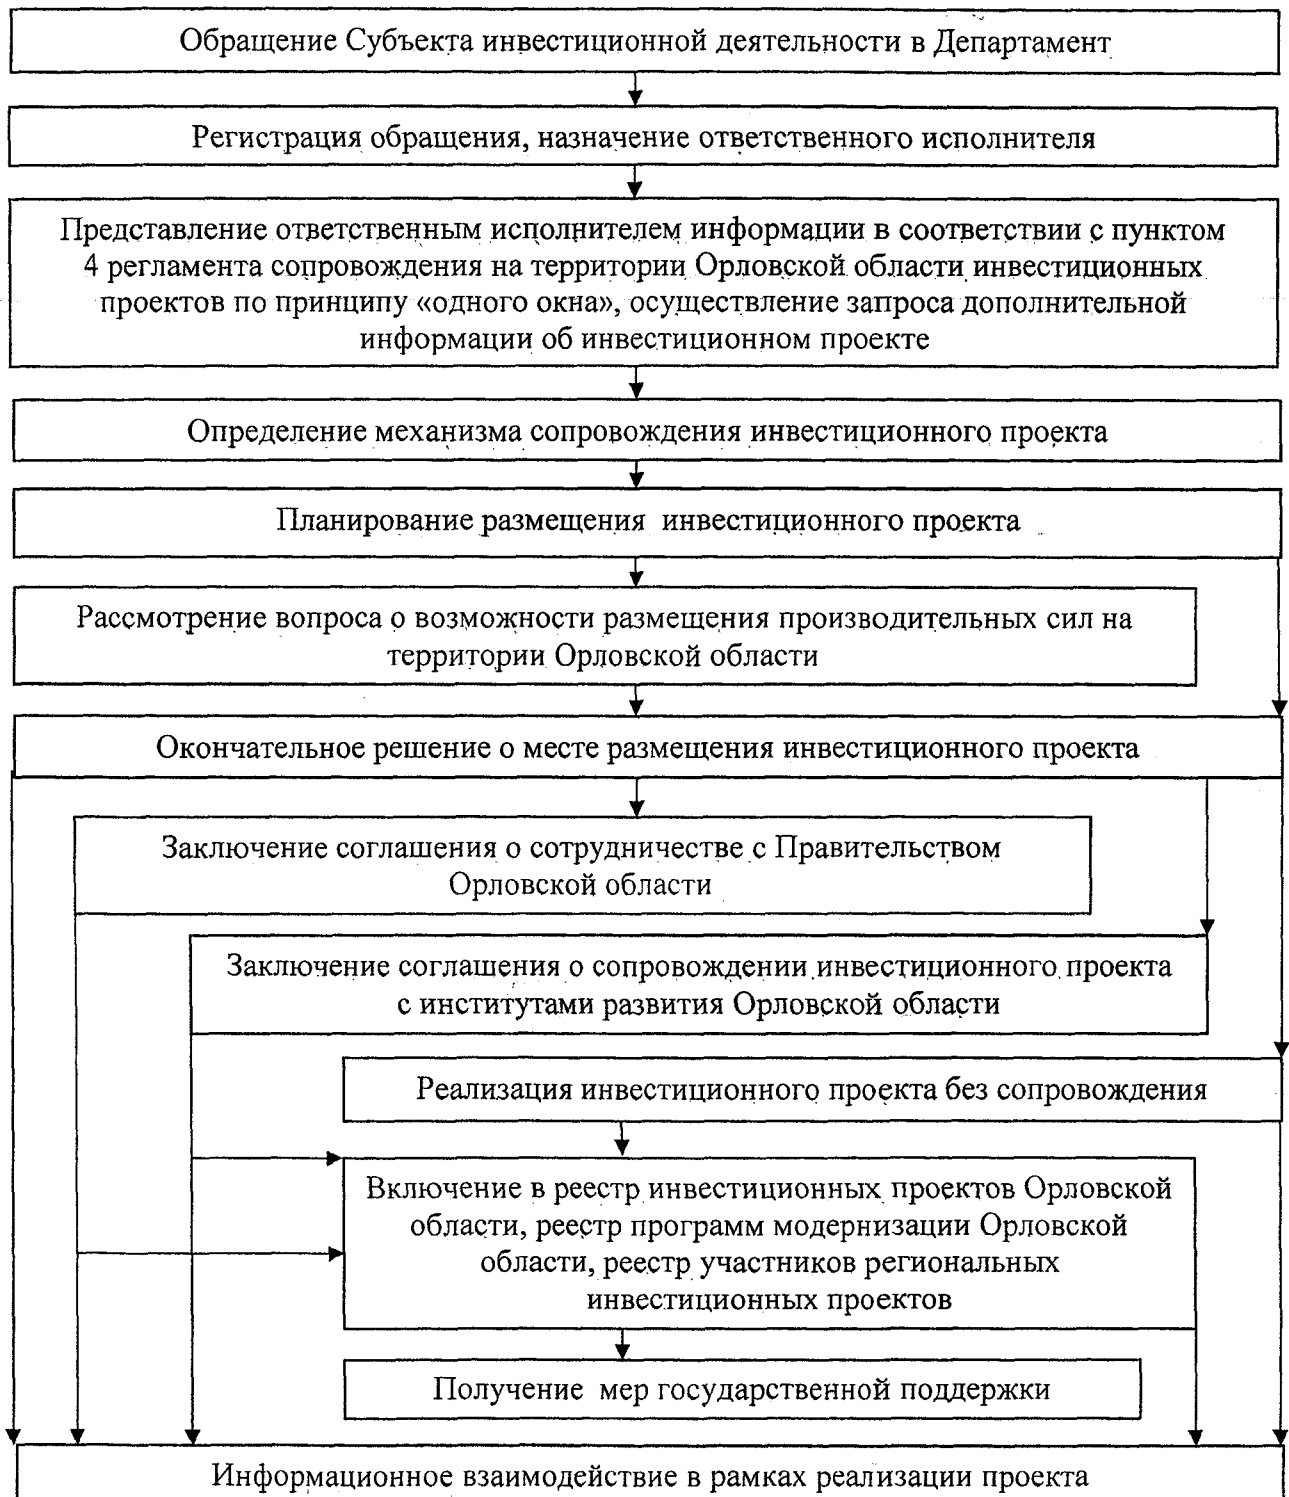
Обращение Субъекта инвестиционной деятельности в Департамент

Регистрация обращения, назначение ответственного исполнителя

Представление ответственным исполнителем информации в соответствии с пунктом 4 регламента сопровождения на территории Орловской области инвестиционных проектов по принципу «одного окна», осуществление запроса дополнительной информации об инвестиционном проекте

Определение механизма сопровождения инвестиционного проекта

Планирование размещения инвестиционного проекта

Рассмотрение вопроса о возможности размещения производительных сил на территории Орловской области

Окончательное решение о месте размещения инвестиционного проекта

Заключение соглашения о сотрудничестве с Правительством Орловской области

Заключение соглашения о сопровождении инвестиционного проекта с институтами развития Орловской области

Реализация инвестиционного проекта без сопровождения

Включение в реестр инвестиционных проектов Орловской области, реестр программ модернизации Орловской области, реестр участников региональных инвестиционных проектов

Получение мер государственной поддержки

Информационное взаимодействие в рамках реализации проекта